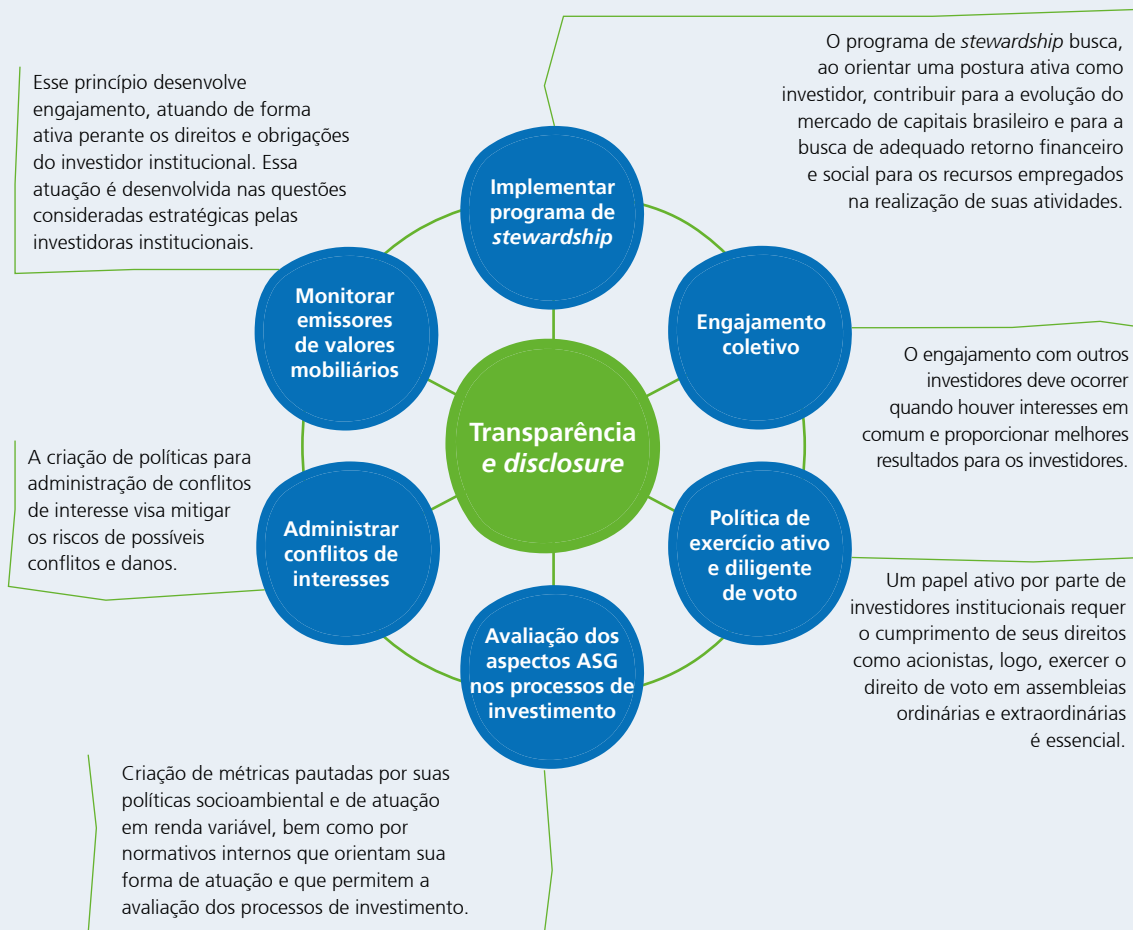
O programa de *stewardship* busca, ao orientar uma postura ativa como investidor, contribuir para a evolução do mercado de capitais brasileiro e para a busca de adequado retorno financeiro e social para os recursos empregados na realização de suas atividades.

Esse princípio desenvolve engajamento, atuando de forma ativa perante os direitos e obrigações do investidor institucional. Essa atuação é desenvolvida nas questões consideradas estratégicas pelas investidoras institucionais.

Implementar programa de *stewardship*

Monitorar emissores de valores mobiliários

Engajamento coletivo

O engajamento com outros investidores deve ocorrer quando houver interesses em comum e proporcionar melhores resultados para os investidores.

Transparência e *disclosure*

A criação de políticas para administração de conflitos de interesse visa mitigar os riscos de possíveis conflitos e danos.

Administrar conflitos de interesses

Política de exercício ativo e diligente de voto

Um papel ativo por parte de investidores institucionais requer o cumprimento de seus direitos como acionistas, logo, exercer o direito de voto em assembleias ordinárias e extraordinárias é essencial.

Avaliação dos aspectos ASG nos processos de investimento

Criação de métricas pautadas por suas políticas socioambiental e de atuação em renda variável, bem como por normativos internos que orientam sua forma de atuação e que permitem a avaliação dos processos de investimento.